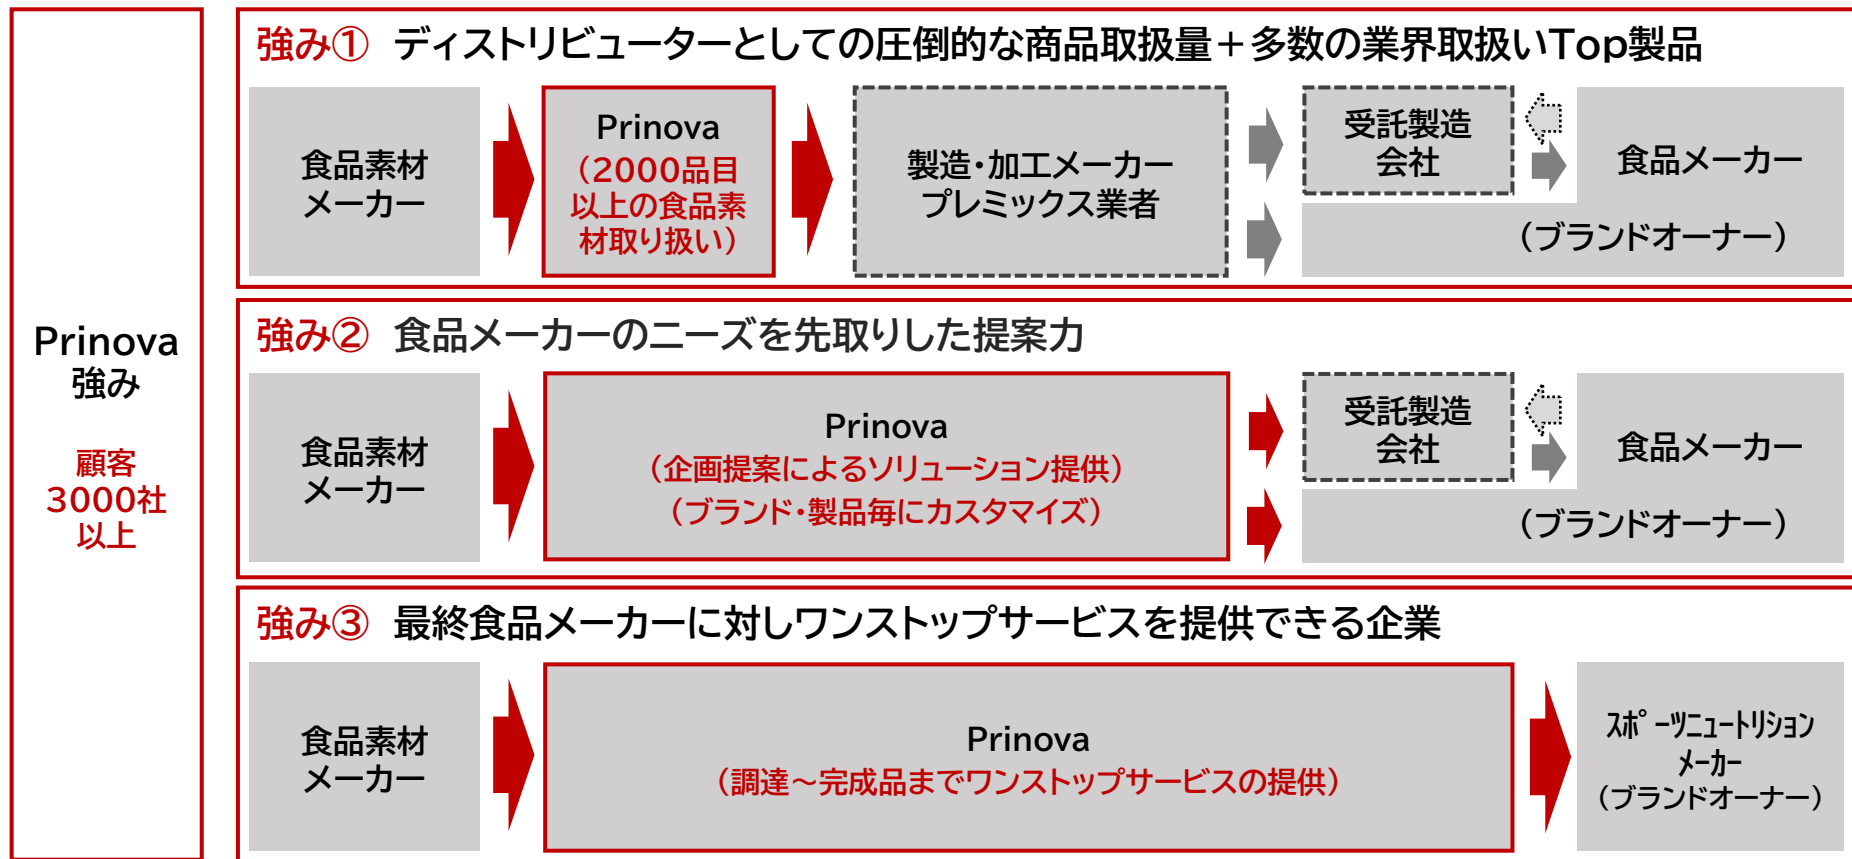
Prinova
強み

顧客
3000社
以上

強み① ディストリビューターとしての圧倒的な商品取扱量＋多数の業界取扱いTop製品

食品素材
メーカー

Prinova
（2000品目
以上の食品素
材取り扱い）

製造・加工メーカー
プレミックス業者

受託製造
会社

食品メーカー

（ブランドオーナー）

強み② 食品メーカーのニーズを先取りした提案力

食品素材
メーカー

Prinova
（企画提案によるソリューション提供）
（ブランド・製品毎にカスタマイズ）

受託製造
会社

食品メーカー

（ブランドオーナー）

強み③ 最終食品メーカーに対しワンストップサービスを提供できる企業

食品素材
メーカー

Prinova
（調達～完成品までワンストップサービスの提供）

スポーツニュートリション
メーカー
（ブランドオーナー）